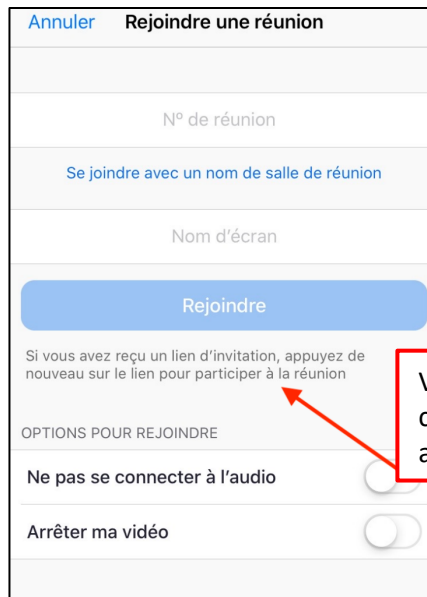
Annuler Rejoindre une réunion

Nº de réunion

Se joindre avec un nom de salle de réunion

Nom d'écran

Rejoindre

Si vous avez reçu un lien d'invitation, appuyez de nouveau sur le lien pour participer à la réunion

V
d
a

OPTIONS POUR REJOINDRE

Ne pas se connecter à l'audio

Arrêter ma vidéo